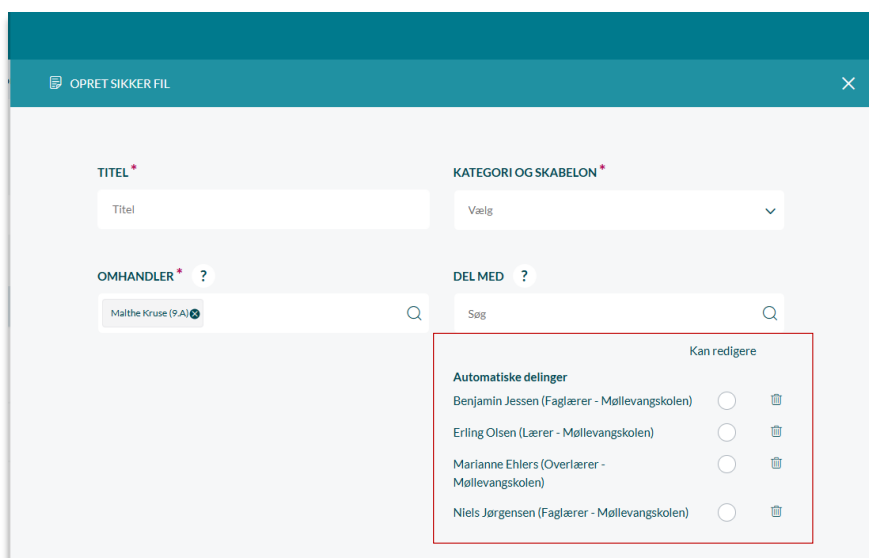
OPRET SIKKER FIL

TITEL*

Titel

KATEGORI OG SKABELON*

Vælg

OMHANDLER* ?

Malthe Kruse (9.A)

DEL MED ?

Søg

Kan redigere

Automatiske delinger

Benjamin Jessen (Faglærer - Møllevangskolen)

Erling Olsen (Lærer - Møllevangskolen)

Marianne Ehlers (Overlærer - Møllevangskolen)

Niels Jørgensen (Faglærer - Møllevangskolen)